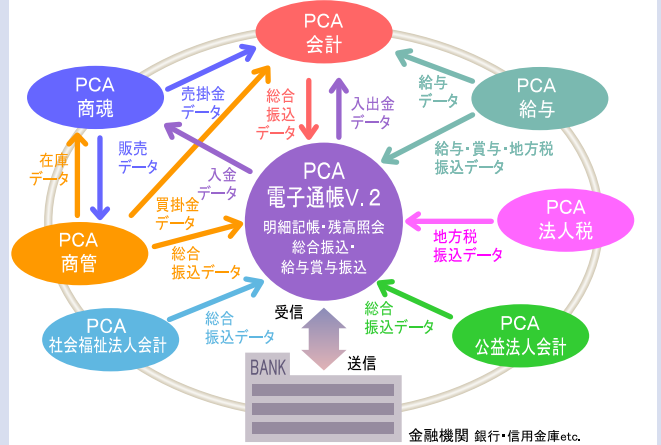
PCA
会計

PCA
商魂

売掛金
データ

総合
振込
データ

入出金
データ

給与
データ

PCA
給与

販売
データ

在庫
データ

入金
データ

給与・賞与・地方税
振込データ

PCA
電子通帳V.2
明細記帳・残高照会
総合振込・
給与賞与振込

PCA
法人税

買掛金
データ

PCA
商管

総合
振込データ

地方税
振込データ

受信

総合
振込データ

総合
振込データ

PCA
社会福祉法人会計

PCA
公益法人会計

BANK

送信

金融機関 銀行・信用金庫etc.